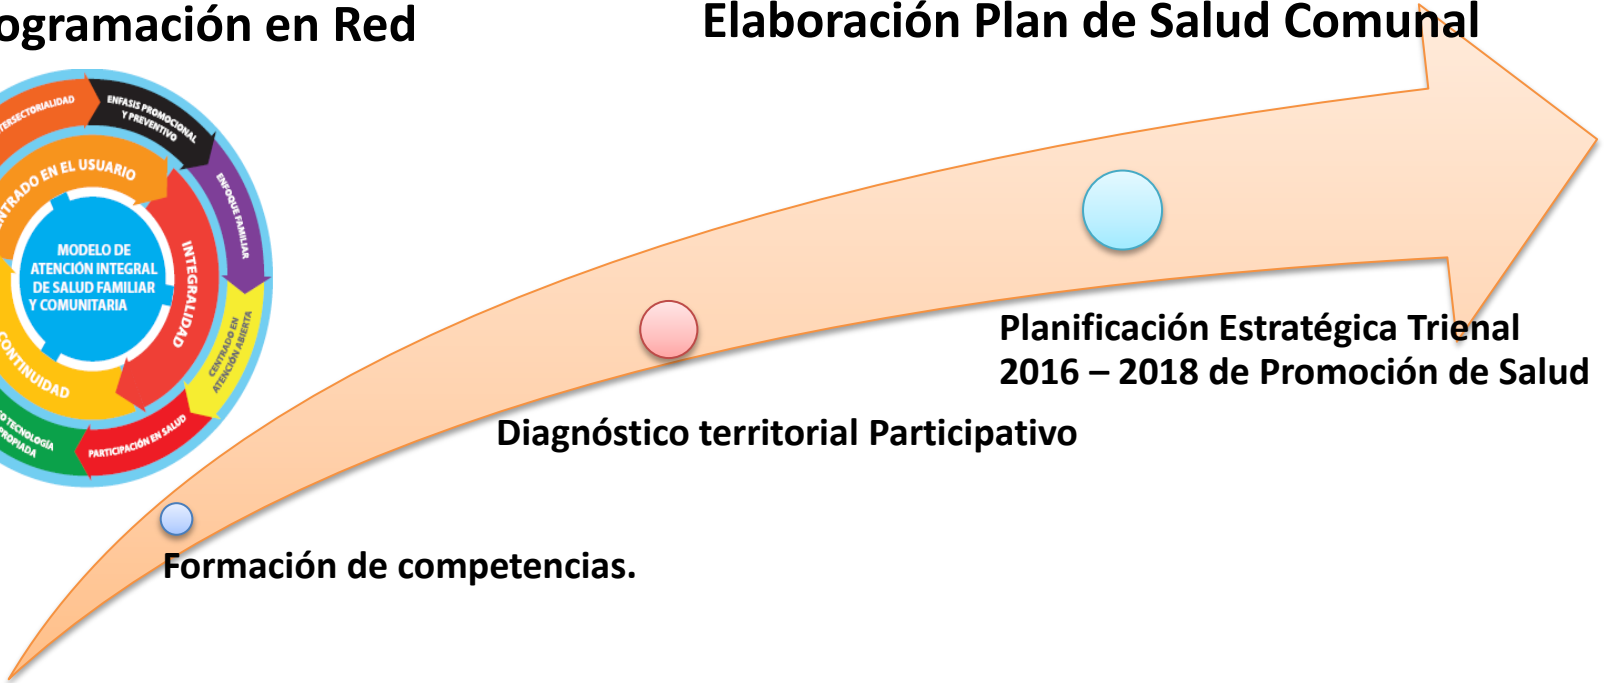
ogramación en Red

Elaboración Plan de Salud Comunal

ERSECTORIALIDAD
ENFASIS PROMOCIONAL Y PREVENTIVO
ENFOQUE FAMILIAR
NTRADO EN EL USUARIO
MODELO DE ATENCIÓN INTEGRAL DE SALUD FAMILIAR Y COMUNITARIA
INTEGRALIDAD
CENTRADO EN ATENCIÓN ABIERTA
CONTINUIDAD
PARTICIPACIÓN EN SALUD
O TECNOLOGÍA PROPIADA

Planificación Estratégica Trienal 2016 – 2018 de Promoción de Salud

Diagnóstico territorial Participativo

Formación de competencias.